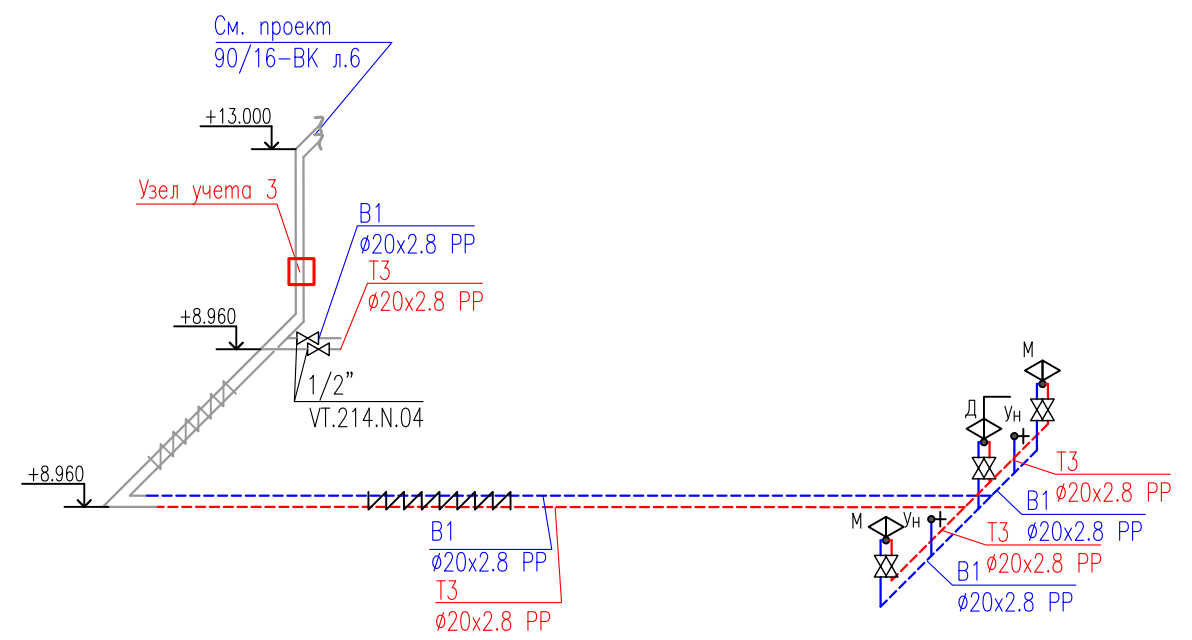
См. проект
90/16-ВК л.6

+13.000

Узел учета 3

В1
ø20x2.8 PP

Т3
ø20x2.8 PP

+8.960

1/2"
VT.214.N.04

+8.960

В1
ø20x2.8 PP
Т3
ø20x2.8 PP

М
Д
Ун
Т3
ø20x2.8 PP
В1
ø20x2.8 PP
М
Ун
Т3
ø20x2.8 PP
В1
ø20x2.8 PP